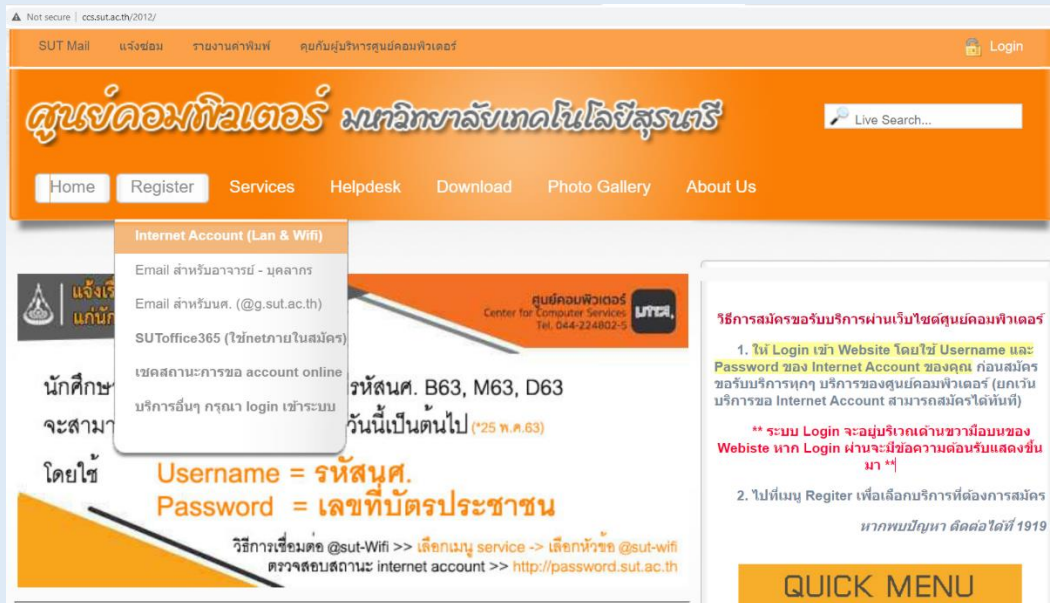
Not secure | ccs.sut.ac.th/2012/

SUT Mail แจ้งซ่อม รายงานค่าพิมพ์ คุยกับผู้บริหารศูนย์คอมพิวเตอร์ Login

ศูนย์คอมพิวเตอร์ มหาวิทยาลัยเทคโนโลยีสุรนารี

Live Search...

Home Register Services Helpdesk Download Photo Gallery About Us

Internet Account (Lan & Wifi)
Email สำหรับอาจารย์ - บุคลากร
Email สำหรับนศ. (@g.sut.ac.th)
SUToffice365 (ใช้netภายในสมัคร)
เชคสถานะการขอ account online
บริการอื่นๆ กรุณา login เข้าระบบ

แจ้งเ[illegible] แก่นัก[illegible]

ศูนย์คอมพิวเตอร์ Center for Computer Services Tel. 044-224802-5

นักศึกษ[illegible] รหัสนศ. B63, M63, D63
จะสามา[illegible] วันนี้เป็นต้นไป (*25 พ.ค.63)
โดยใช้ Username = รหัสนศ.
Password = เลขที่บัตรประชาชน

วิธีการเชื่อมต่อ @sut-Wifi >> เลือกเมนู service -> เลือกหัวข้อ @sut-wifi
ตรวจสอบสถานะ internet account >> http://password.sut.ac.th

วิธีการสมัครขอรับบริการผ่านเว็บไซต์ศูนย์คอมพิวเตอร์

1. ให้ Login เข้า Website โดยใช้ Username และ Password ของ Internet Account ของคุณ ก่อนสมัครขอรับบริการทุกๆ บริการของศูนย์คอมพิวเตอร์ (ยกเว้นบริการขอ Internet Account สามารถสมัครได้ทันที)

** ระบบ Login จะอยู่บริเวณด้านขวามือบนของ Webiste หาก Login ผ่านจะมีข้อความต้อนรับแสดงขึ้นมา **

2. ไปที่เมนู Regiter เพื่อเลือกบริการที่ต้องการสมัคร

หากพบปัญหา ติดต่อได้ที่ 1919

QUICK MENU